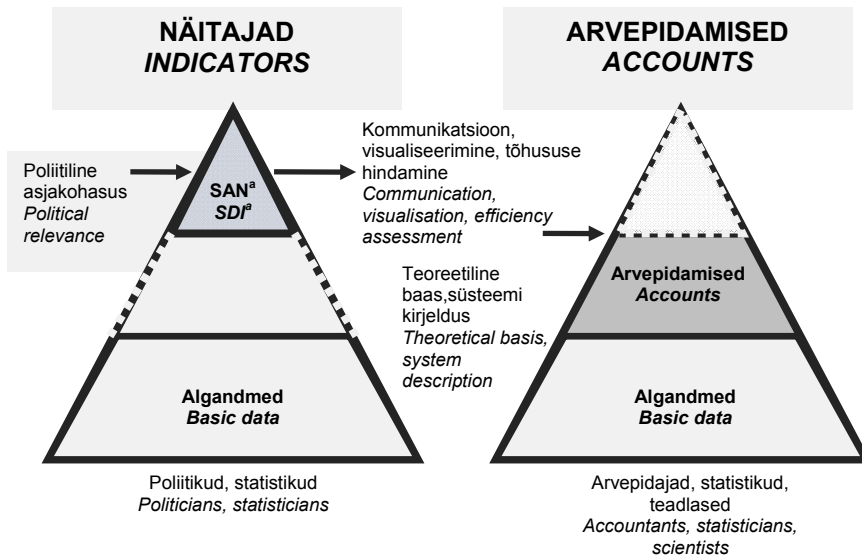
NÄITAJAD
*INDICATORS*

ARVEPIDAMISED
*ACCOUNTS*

Poliitiline asjakohasus
*Political relevance*

SAN$^a$
*SDI*$^a$

Kommunikatsioon, visualiseerimine, tõhususe hindamine
*Communication, visualisation, efficiency assessment*

Teoreetiline baas,süsteemi kirjeldus
*Theoretical basis, system description*

Arvepidamised
*Accounts*

Algandmed
*Basic data*

Algandmed
*Basic data*

Poliitikud, statistikud
*Politicians, statisticians*

Arvepidajad, statistikud, teadlased
*Accountants, statisticians, scientists*